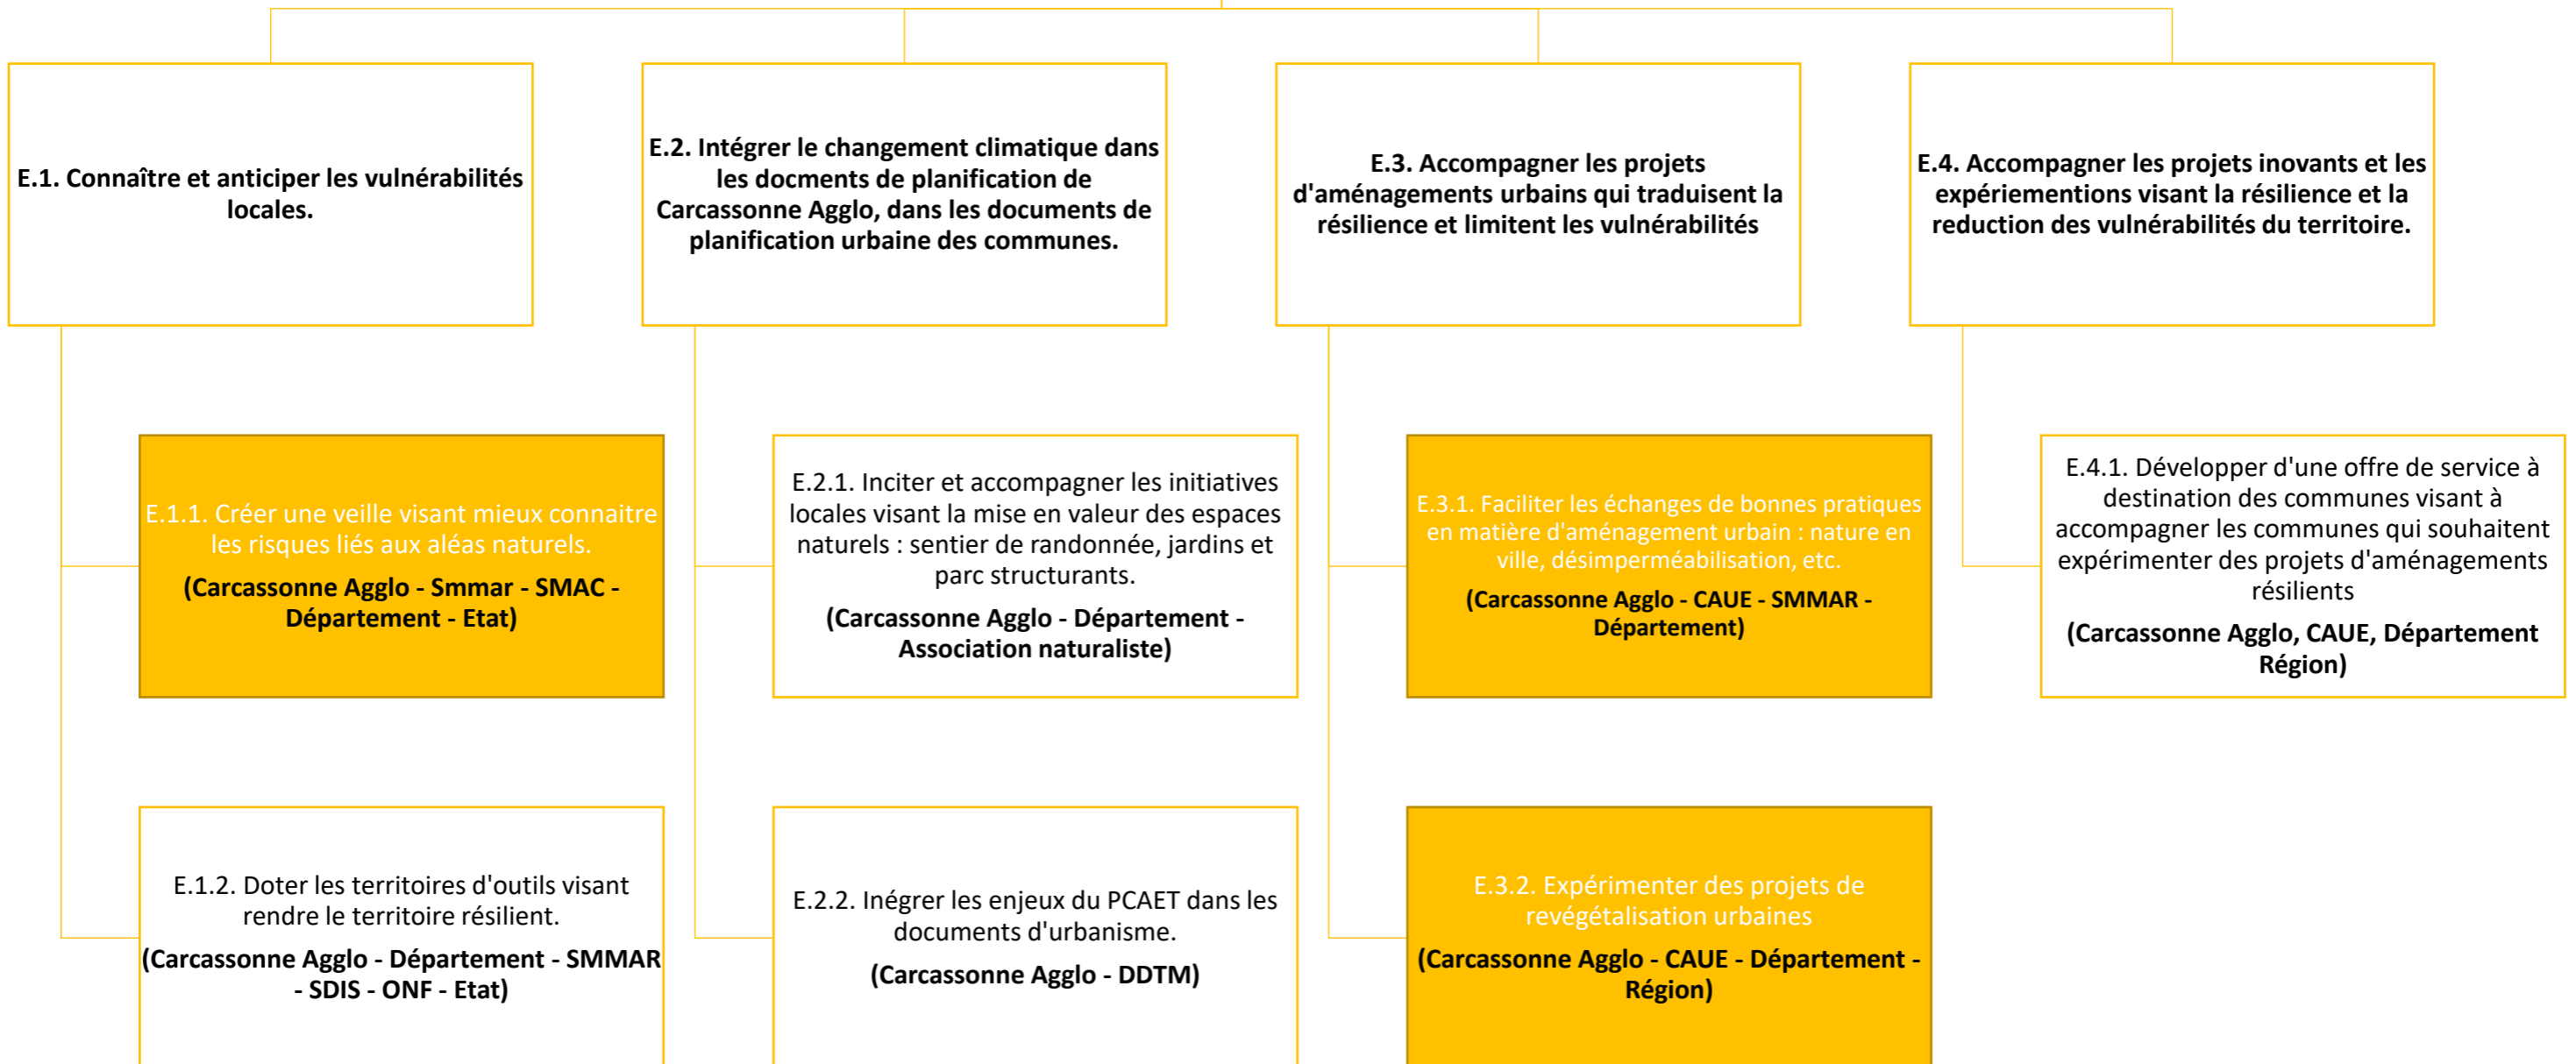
E.1. Connaître et anticiper les vulnérabilités locales.

E.1.1. Créer une veille visant mieux connaitre les risques liés aux aléas naturels.

(Carcassonne Agglo - Smmar - SMAC - Département - Etat)

E.1.2. Doter les territoires d'outils visant rendre le territoire résilient.

(Carcassonne Agglo - Département - SMMAR - SDIS - ONF - Etat)

E.2. Intégrer le changement climatique dans les docments de planification de Carcassonne Agglo, dans les documents de planification urbaine des communes.

E.2.1. Inciter et accompagner les initiatives locales visant la mise en valeur des espaces naturels : sentier de randonnée, jardins et parc structurants.

(Carcassonne Agglo - Département - Association naturaliste)

E.2.2. Inégrer les enjeux du PCAET dans les documents d'urbanisme.

(Carcassonne Agglo - DDTM)

E.3. Accompagner les projets d'aménagements urbains qui traduisent la résilience et limitent les vulnérabilités

E.3.1. Faciliter les échanges de bonnes pratiques en matière d'aménagement urbain : nature en ville, désimperméabilisation, etc.

(Carcassonne Agglo - CAUE - SMMAR - Département)

E.3.2. Expérimenter des projets de revégétalisation urbaines

(Carcassonne Agglo - CAUE - Département - Région)

E.4. Accompagner les projets inovants et les expérienentions visant la résilience et la reduction des vulnérabilités du territoire.

E.4.1. Développer d'une offre de service à destination des communes visant à accompagner les communes qui souhaitent expérimenter des projets d'aménagements résilients

(Carcassonne Agglo, CAUE, Département Région)